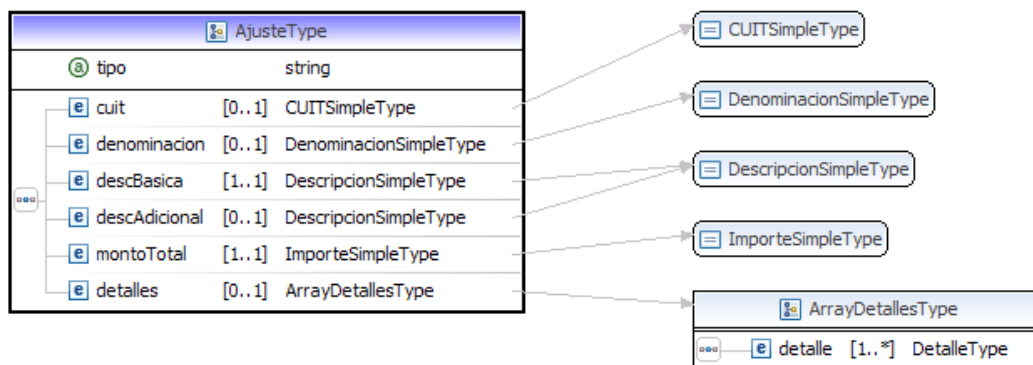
AjusteType

| | | |
|---|---|---|
| ⓐ tipo | | string |
| e cuit | [0..1] | CUITSimpleType |
| e denominacion | [0..1] | DenominacionSimpleType |
| e descBasica | [1..1] | DescripcionSimpleType |
| e descAdicional | [0..1] | DescripcionSimpleType |
| e montoTotal | [1..1] | ImporteSimpleType |
| e detalles | [0..1] | ArrayDetallesType |

CUITSimpleType

DenominacionSimpleType

DescripcionSimpleType

ImporteSimpleType

ArrayDetallesType

e detalle [1..*] DetalleType